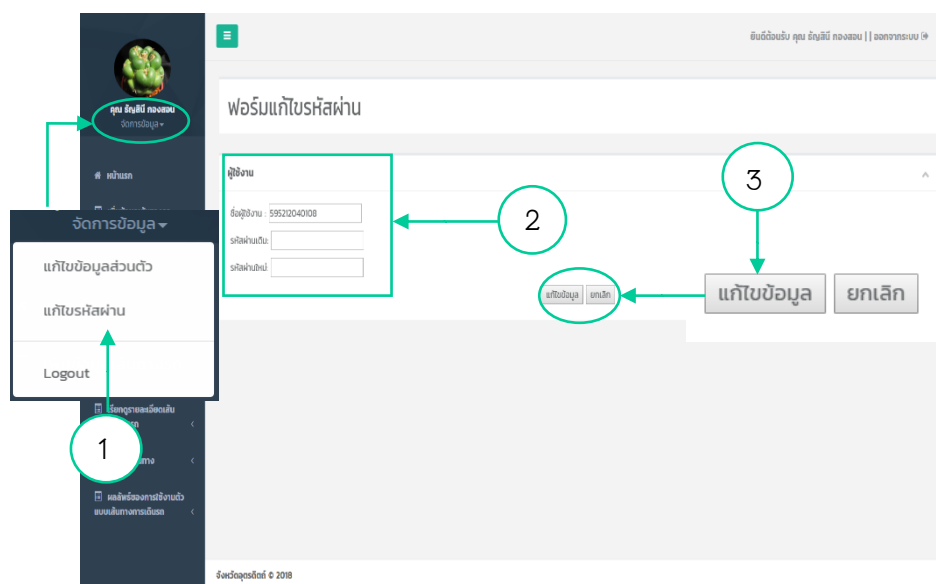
ยินดีต้อนรับ คุณ ธัญสินี ทองสอน || ออกจากระบบ

คุณ ธัญสินี ทองสอน
จัดการข้อมูล

หน้าแรก

ฟอร์มแก้ไขรหัสผ่าน

ผู้ใช้งาน

ชื่อผู้ใช้งาน : 595212040108
รหัสผ่านเดิม:
รหัสผ่านใหม่:

แก้ไขข้อมูล ยกเลิก

2

3

แก้ไขข้อมูล ยกเลิก

จัดการข้อมูล
แก้ไขข้อมูลส่วนตัว
แก้ไขรหัสผ่าน
Logout

1

เรียกดูรายละเอียดเส้น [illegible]

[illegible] ทาง

ผลลัพธ์ของการใช้งานตัว แบบเส้นทางการเดินรถ

จังหวัดอุตรดิตถ์ © 2018